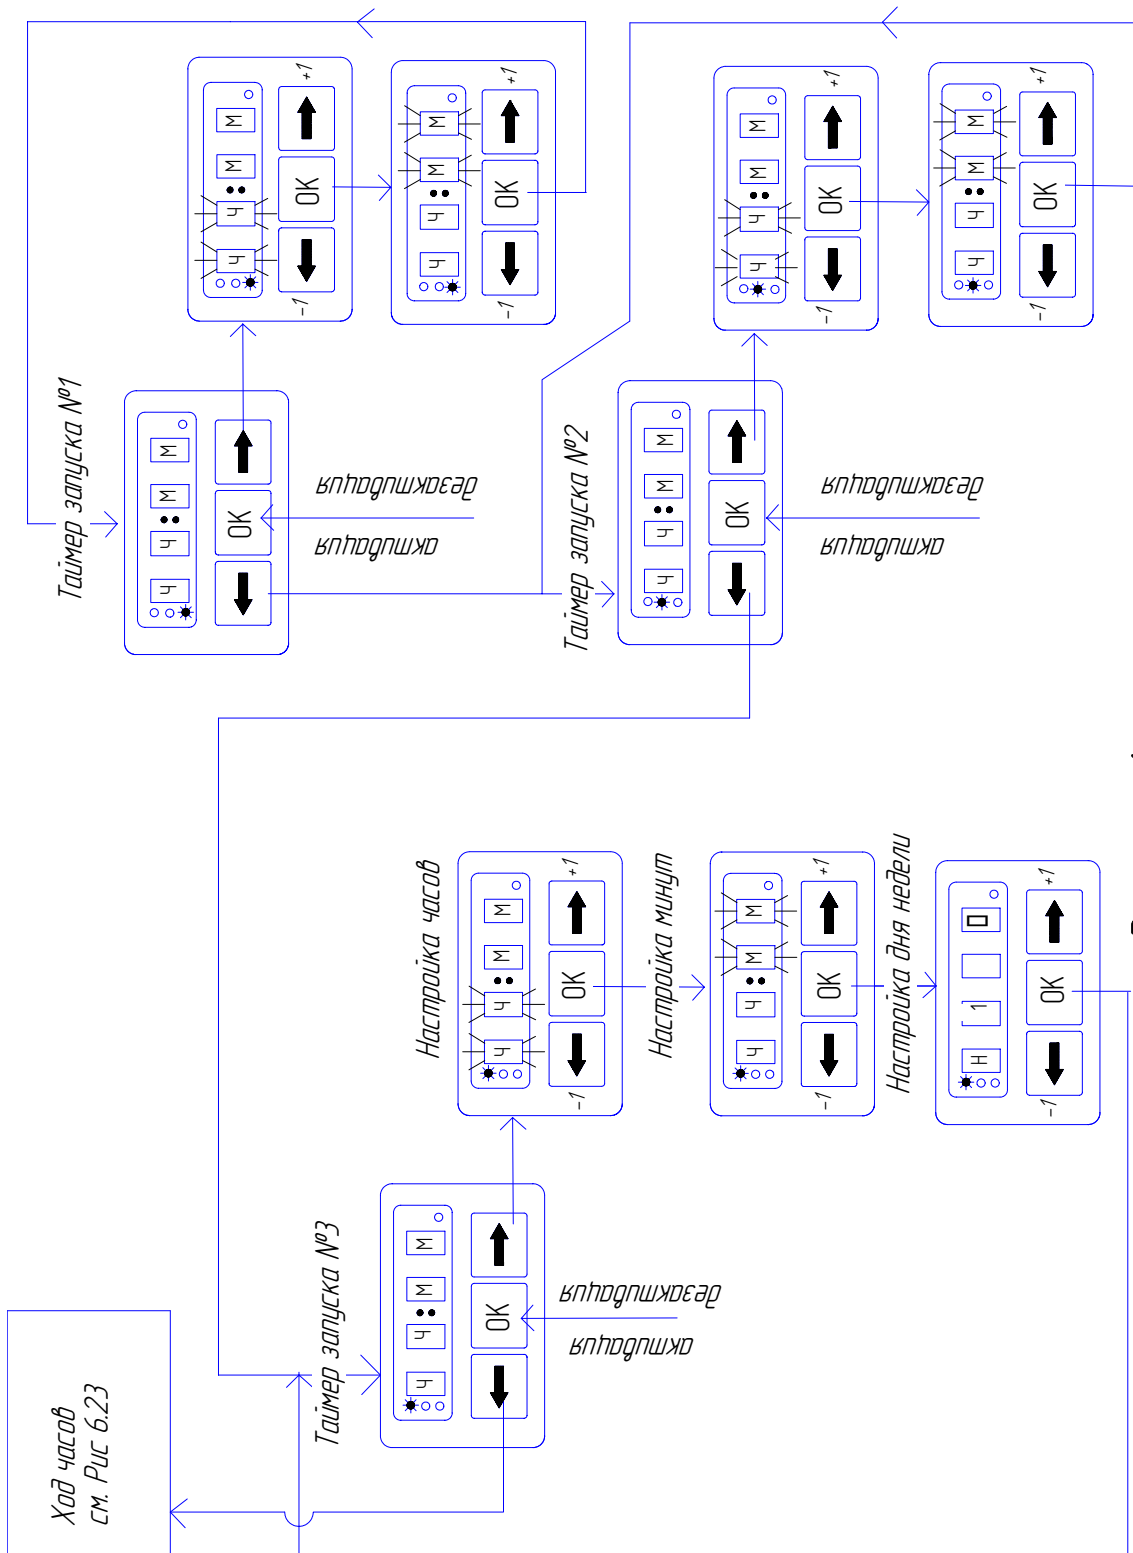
Таймер запуска №1

активация

деактивация

Таймер запуска №2

активация

деактивация

Настройка часов

Настройка минут

Настройка дня недели

Таймер запуска №3

активация

деактивация

Ход часов
см. Рис 6.23

+1
OK
-1